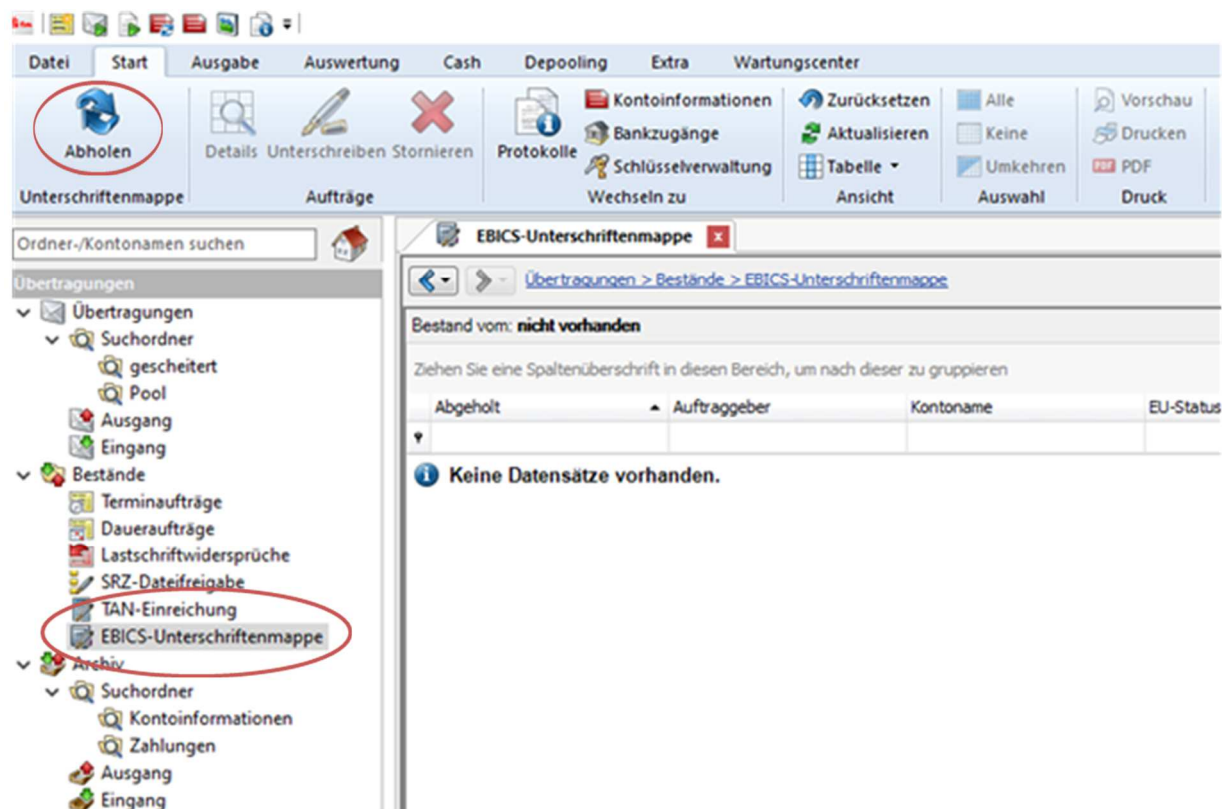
Datei Start Ausgabe Auswertung Cash Depooling Extra Wartungscenter

Abholen
Unterschriftenmappe

Details Unterschreiben Stornieren
Aufträge

Protokolle
Kontoinformationen
Bankzugänge
Schlüsselverwaltung
Wechseln zu

Zurücksetzen
Aktualisieren
Tabelle
Ansicht

Alle
Keine
Umkehren
Auswahl

Vorschau
Drucken
PDF
Druck

Ordner-/Kontonamen suchen

Übertragungen
Übertragungen
Suchordner
gescheitert
Pool
Ausgang
Eingang
Bestände
Terminaufträge
Daueraufträge
Lastschriftwidersprüche
SRZ-Dateifreigabe
TAN-Einreichung
EBICS-Unterschriftenmappe
Archiv
Suchordner
Kontoinformationen
Zahlungen
Ausgang
Eingang

EBICS-Unterschriftenmappe

Übertragungen > Bestände > EBICS-Unterschriftenmappe

Bestand vom: nicht vorhanden

Ziehen Sie eine Spaltenüberschrift in diesen Bereich, um nach dieser zu gruppieren

| Abgeholt | Auftraggeber | Kontoname | EU-Status |
|---|---|---|---|

Keine Datensätze vorhanden.